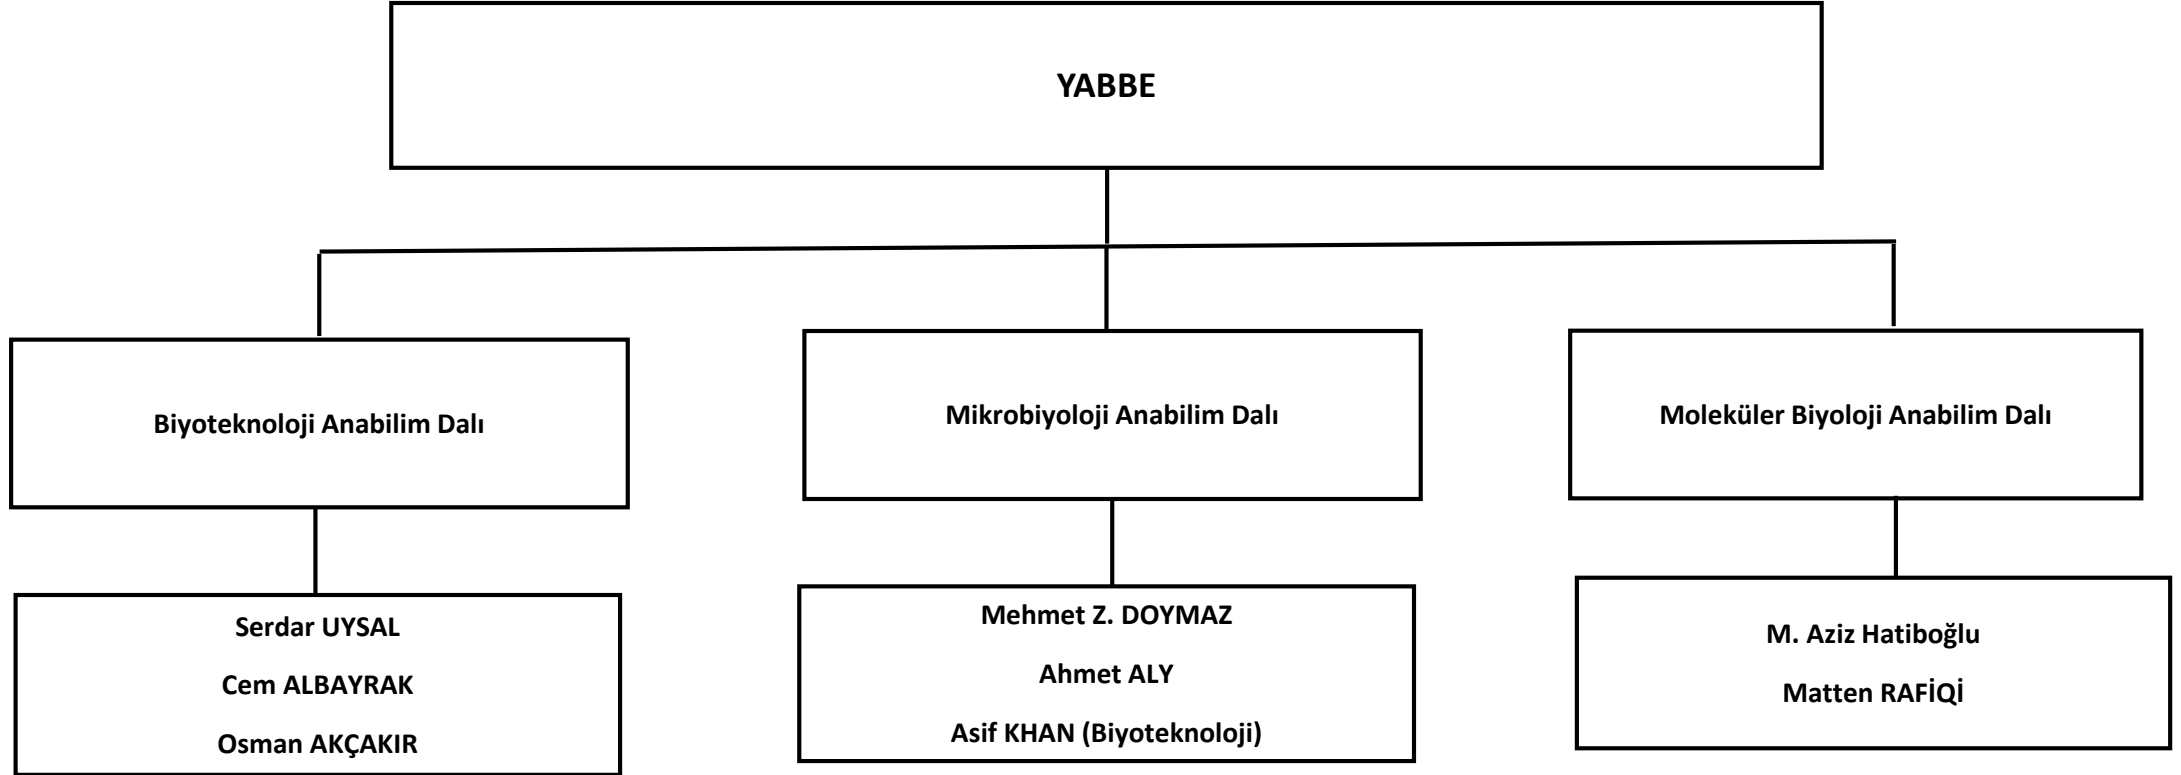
YABBE

Biyoteknoloji Anabilim Dalı

Serdar UYSAL

Cem ALBAYRAK

Osman AKÇAKIR

Mikrobiyoloji Anabilim Dalı

Mehmet Z. DOYMAZ

Ahmet ALY

Asif KHAN (Biyoteknoloji)

Moleküler Biyoloji Anabilim Dalı

M. Aziz Hatiboğlu

Matten RAFİQİ